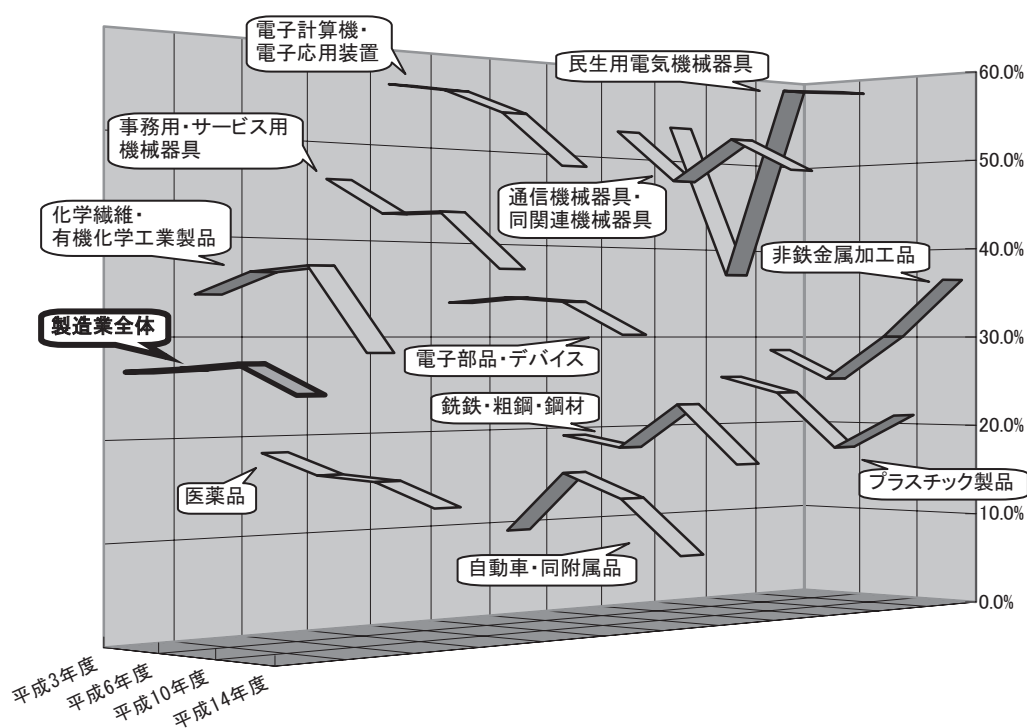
電子計算機・
電子応用装置

民生用電気機械器具

事務用・サービス用
機械器具

通信機械器具・
同関連機械器具

化学繊維・
有機化学工業製品

非鉄金属加工品

製造業全体

電子部品・デバイス

銑鉄・粗鋼・鋼材

医薬品

プラスチック製品

自動車・同附属品

60.0%
50.0%
40.0%
30.0%
20.0%
10.0%
0.0%

平成3年度
平成6年度
平成10年度
平成14年度